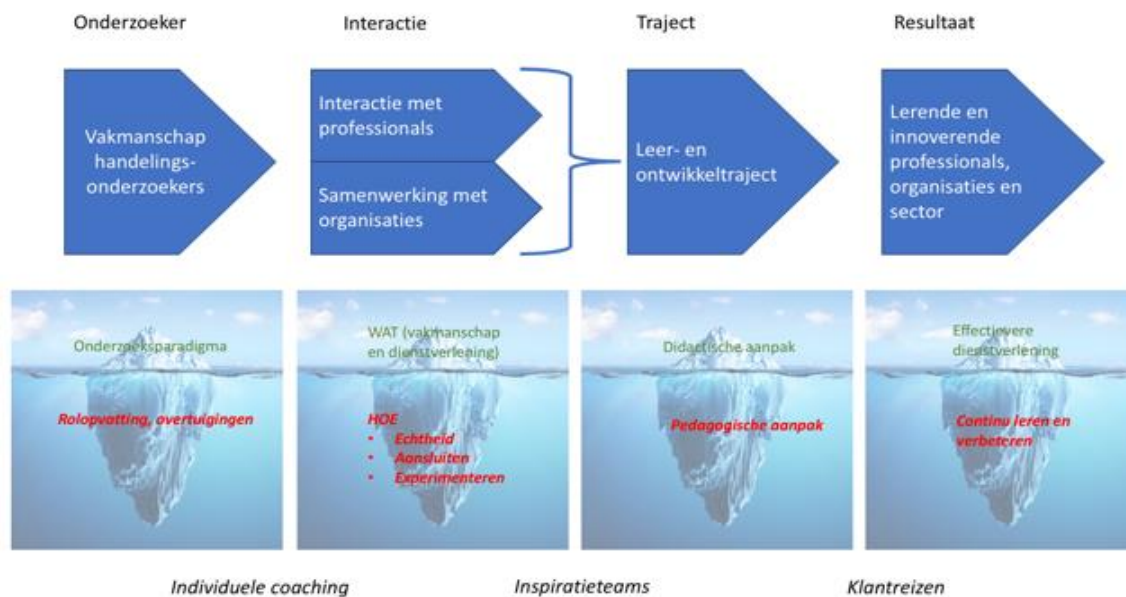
Onderzoeker

Interactie

Traject

Resultaat

Vakmanschap handelingsonderzoekers

Interactie met professionals

Samenwerking met organisaties

Leer- en ontwikkeltraject

Lerende en innoverende professionals, organisaties en sector

Onderzoeksparadigma

Rolopvatting, overtuigingen

WAT (vakmanschap en dienstverlening)

HOE
• Echtheid
• Aansluiten
• Experimenteren

Didactische aanpak

Pedagogische aanpak

Effectievere dienstverlening

Continu leren en verbeteren

Individuele coaching

Inspiratieteams

Klantreizen